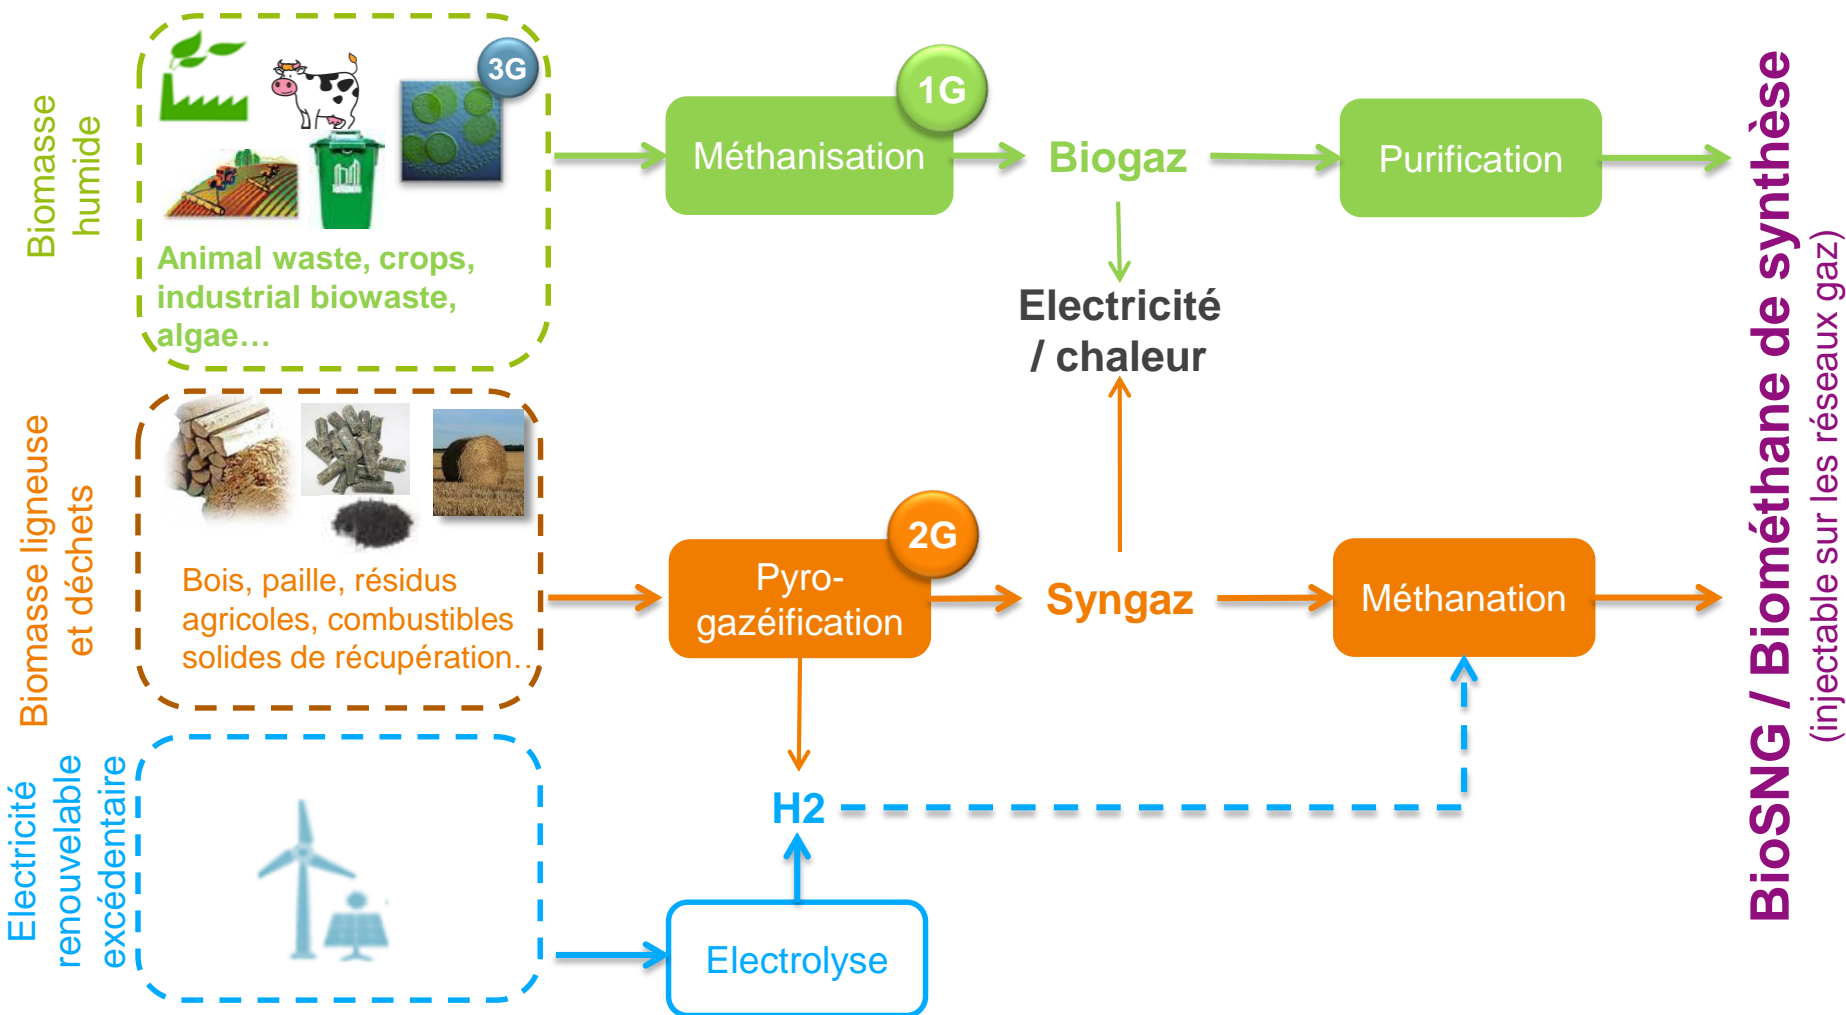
Biomasse humide

3G

Animal waste, crops, industrial biowaste, algae…

1G

Méthanisation

Biogaz

Purification

Electricité / chaleur

Biomasse ligneuse et déchets

Bois, paille, résidus agricoles, combustibles solides de récupération…

2G

Pyro-gazéification

Syngaz

Méthanation

Electricité renouvelable excédentaire

H2

Electrolyse

BioSNG / Biométhane de synthèse

(injectable sur les réseaux gaz)